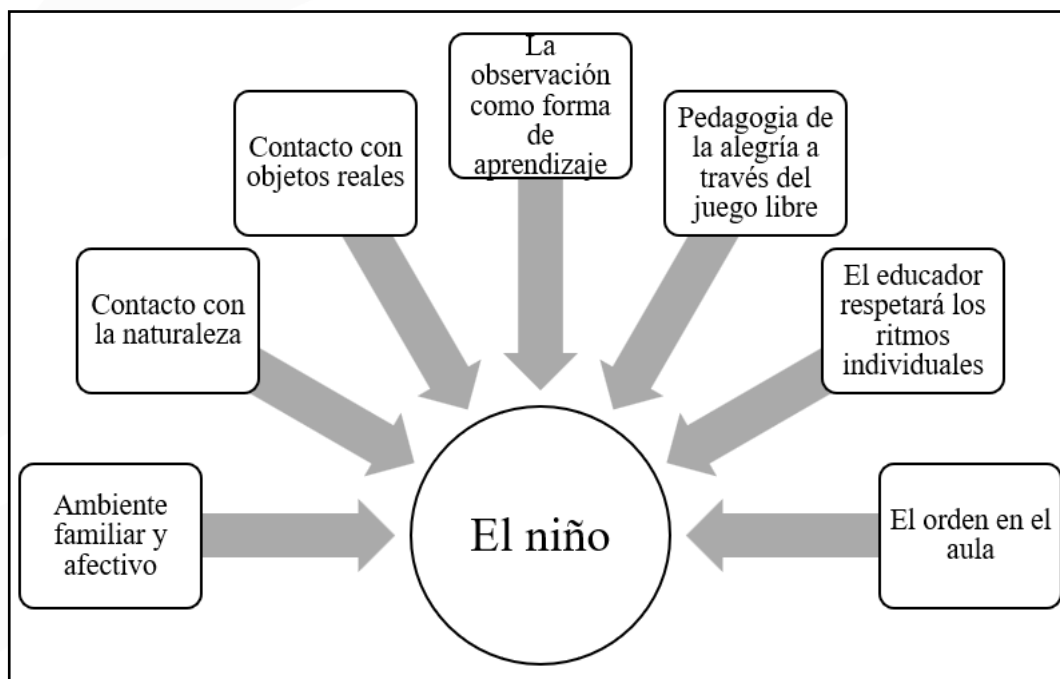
La observación como forma de aprendizaje

Contacto con objetos reales

Pedagogia de la alegría a través del juego libre

Contacto con la naturaleza

El educador respetará los ritmos individuales

Ambiente familiar y afectivo

El niño

El orden en el aula